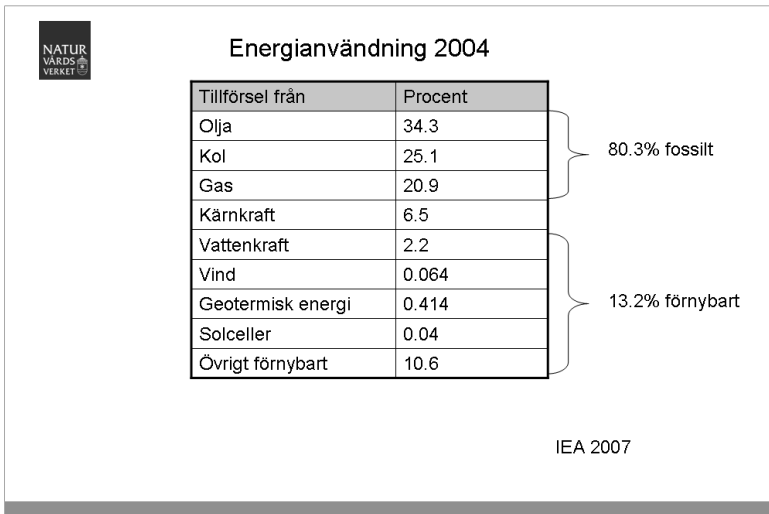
NATUR VÅRDS VERKET

Energianvändning 2004

| Tillförsel från | Procent |
|---|---|
| Olja | 34.3 |
| Kol | 25.1 |
| Gas | 20.9 |
| Kärnkraft | 6.5 |
| Vattenkraft | 2.2 |
| Vind | 0.064 |
| Geotermisk energi | 0.414 |
| Solceller | 0.04 |
| Övrigt förnybart | 10.6 |

80.3% fossilt

13.2% förnybart

IEA 2007